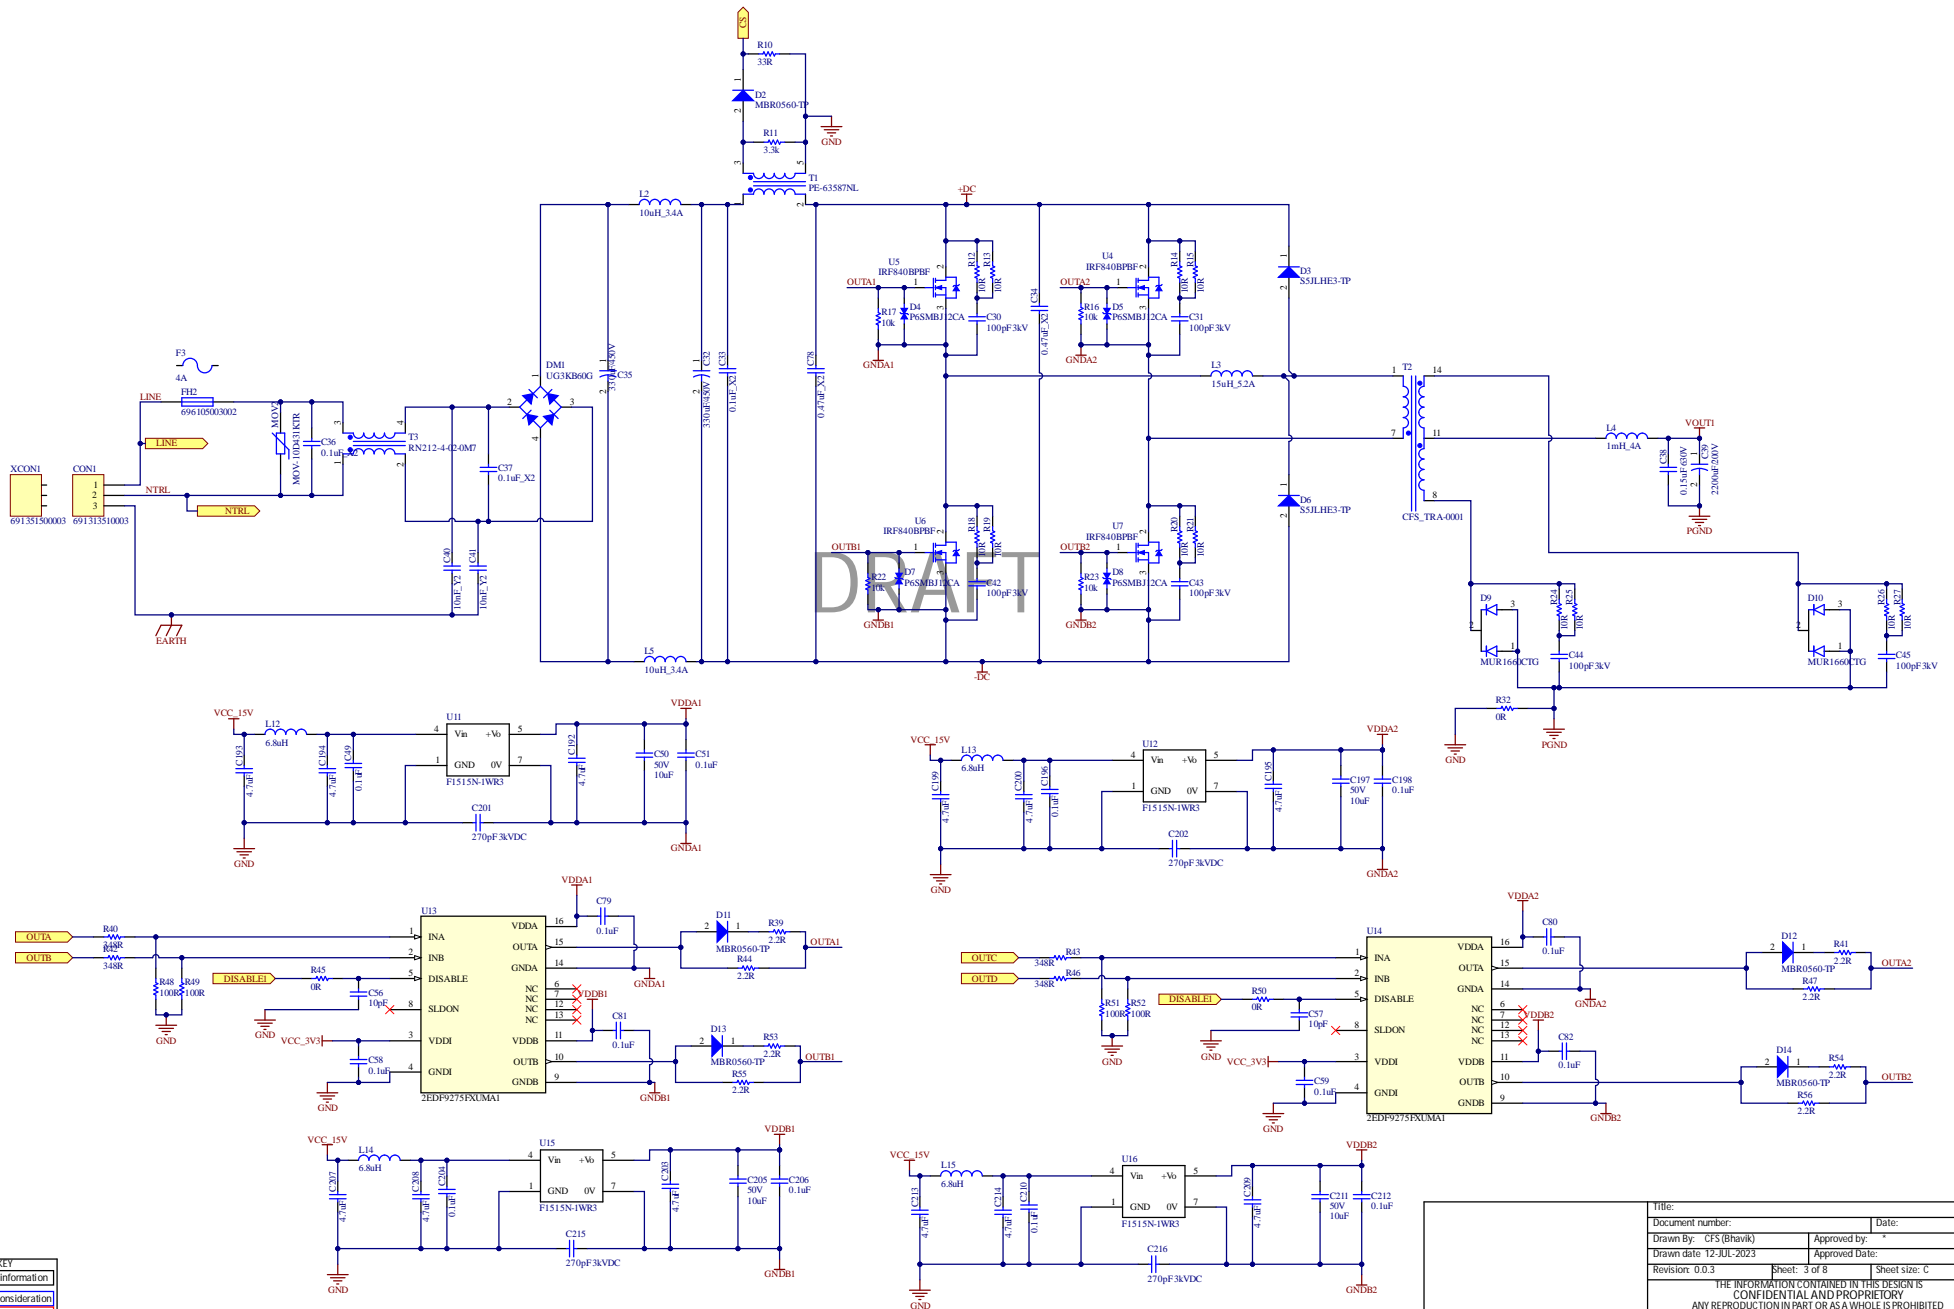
CS
R10
33R
D2
MBR0560-TP
GND
R11
3.3k
T1
PE-63587NL
L2
10uH_3.4A
+DC
U5
IRF840BPBF
R12
10R
R13
10R
OUTA1
R17
10k
D4
P6SMBJ12CA
C30
100pF3kV
GNDA1
C34
0.47uF_X2
U4
IRF840BPBF
R14
10R
R15
10R
OUTA2
R16
10k
D5
P6SMBJ12CA
C31
100pF3kV
GNDA2
D3
S5JLHE3-TP
F3
4A
FH2
696105003002
LINE
MOV2
MOV-10D431KTR
C36
0.1uF
T3
RN212-4-02-0M7
DM1
UG3KB60G
C35
330uF450V
C32
330uF450V
C33
0.1uF_X2
C78
0.47uF_X2
L3
15uH_5.2A
T2
14
7
11
8
CFS_TRA-0001
L4
1mH_4A
VOUT1
C38
0.15uF630V
C39
2200uF200V
PGND
LINE
XCON1
CON1
NTRL
NTRL
691351500003
691313510003
C37
0.1uF_X2
U6
IRF840BPBF
R18
10R
R19
10R
OUTB1
R22
10k
D7
P6SMBJ12CA
C42
100pF3kV
GNDB1
DRAFT
U7
IRF840BPBF
R20
10R
R21
10R
OUTB2
R23
10k
D8
P6SMBJ12CA
C43
100pF3kV
GNDB2
D6
S5JLHE3-TP
D9
R24
10R
R25
10R
MUR1660CTG
C44
100pF3kV
D10
R26
10R
R27
10R
MUR1660CTG
C45
100pF3kV
C40
10nF_Y2
C41
10nF_Y2
EARTH
L5
10uH_3.4A
-DC
R32
0R
GND
PGND
VCC_15V
L12
6.8uH
C193
4.7uF
C194
4.7uF
C49
0.1uF
U11
Vin +Vo
GND 0V
F1515N-1WR3
C192
4.7uF
C50
50V
10uF
C51
0.1uF
VDDA1
C201
270pF3kVDC
GND
GNDA1
VCC_15V
L13
6.8uH
C199
4.7uF
C200
4.7uF
C196
0.1uF
U12
Vin +Vo
GND 0V
F1515N-1WR3
C195
4.7uF
C197
50V
10uF
C198
0.1uF
VDDA2
C202
270pF3kVDC
GND
GNDA2
VDDA1
U13
OUTA
R40
348R
OUTB
R42
348R
INA
INB
DISABLE
SLDON
VDDI
GNDI
VDDA
OUTA
GNDA
NC
NC
NC
NC
VDDB
OUTB
GNDB
2EDF9275FXUMA1
C79
0.1uF
D11
MBR0560-TP
R39
2.2R
OUTA1
R44
2.2R
GNDA1
R48
100R
R49
100R
GND
DISABLE1
R45
0R
C56
10pF
GND
VDDB1
C81
0.1uF
D13
MBR0560-TP
R53
2.2R
OUTB1
R55
2.2R
VCC_3V3
C58
0.1uF
GND
GNDB1
VDDA2
U14
OUTC
R43
348R
OUTD
R46
348R
INA
INB
DISABLE
SLDON
VDDI
GNDI
VDDA
OUTA
GNDA
NC
NC
NC
NC
VDDB
OUTB
GNDB
2EDF9275FXUMA1
C80
0.1uF
D12
MBR0560-TP
R41
2.2R
OUTA2
R47
2.2R
GNDA2
R51
100R
R52
100R
GND
DISABLE1
R50
0R
C57
10pF
GND
VDDB2
C82
0.1uF
D14
MBR0560-TP
R54
2.2R
OUTB2
R56
2.2R
VCC_3V3
C59
0.1uF
GND
GNDB2
VCC_15V
L14
6.8uH
C207
4.7uF
C208
4.7uF
C204
0.1uF
U15
Vin +Vo
GND 0V
F1515N-1WR3
C203
4.7uF
C205
50V
10uF
C206
0.1uF
VDDB1
C215
270pF3kVDC
GND
GNDB1
VCC_15V
L15
6.8uH
C213
4.7uF
C214
4.7uF
C210
0.1uF
U16
Vin +Vo
GND 0V
F1515N-1WR3
C209
4.7uF
C211
50V
10uF
C212
0.1uF
VDDB2
C216
270pF3kVDC
GND
GNDB2
KEY
information
onsideration
Title:
Document number:
Date:
Drawn By: CFS (Bhavik)
Approved by:
Drawn date 12-JUL-2023
Approved Date:
Revision: 0.0.3
Sheet: 3 of 8
Sheet size: C
THE INFORMATION CONTAINED IN THIS DESIGN IS CONFIDENTIAL AND PROPRIETORY
ANY REPRODUCTION IN PART OR AS A WHOLE IS PROHIBITED